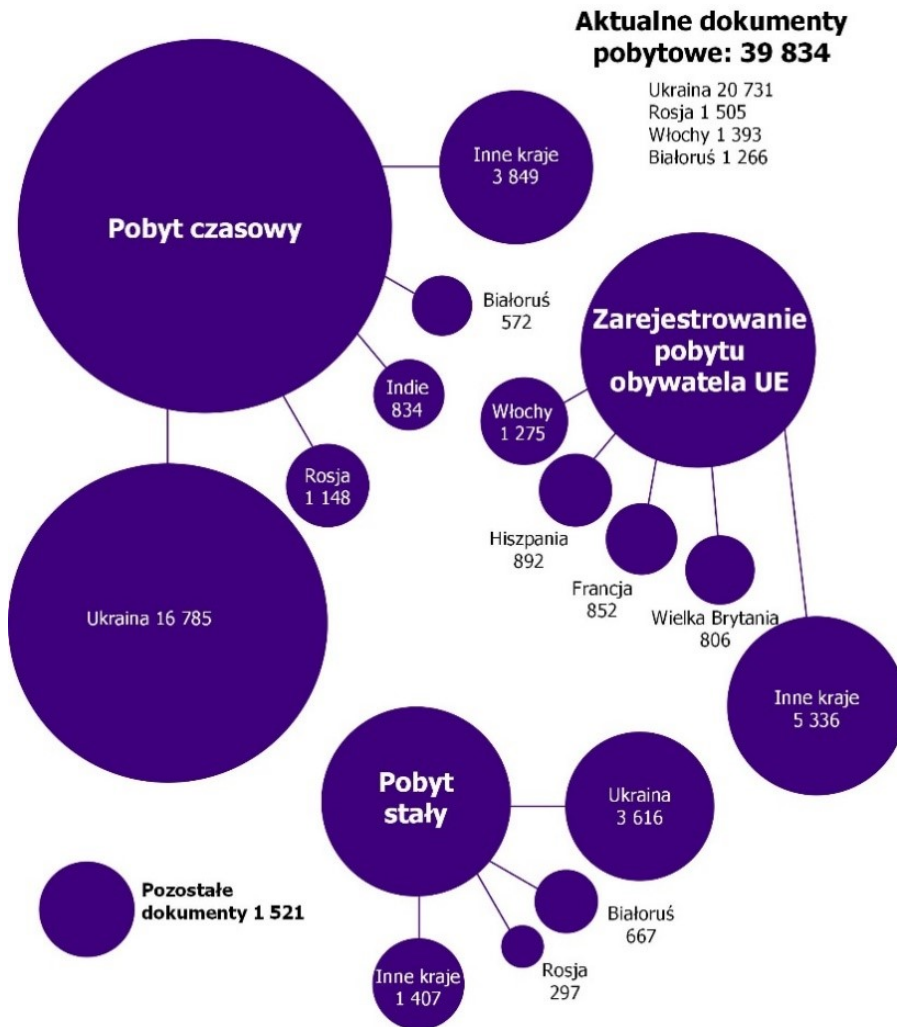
Aktualne dokumenty pobytowe: 39 834

Ukraina 20 731
Rosja 1 505
Włochy 1 393
Białoruś 1 266

Pobyt czasowy

Inne kraje 3 849

Białoruś 572

Indie 834

Rosja 1 148

Ukraina 16 785

Zarejestrowanie pobytu obywatela UE

Włochy 1 275

Hiszpania 892

Francja 852

Wielka Brytania 806

Inne kraje 5 336

Pobyt stały

Ukraina 3 616

Białoruś 667

Rosja 297

Inne kraje 1 407

Pozostałe dokumenty 1 521